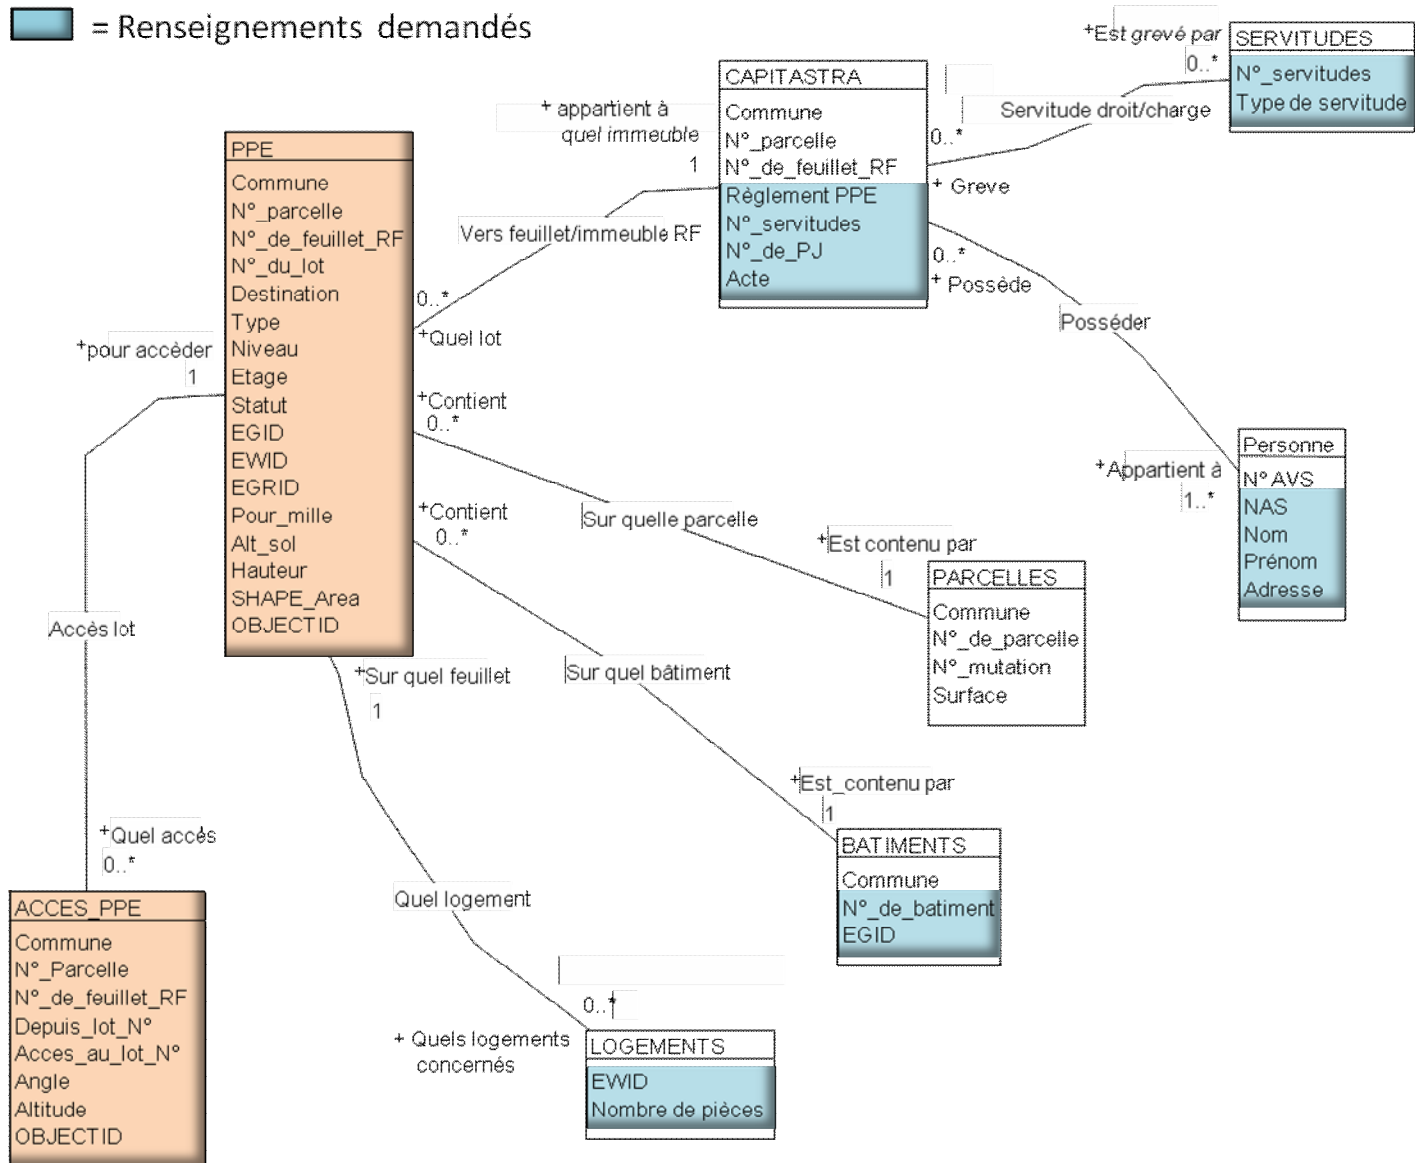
= Renseignements demandés

+Est grevé par
0..*

SERVITUDES
N°_servitudes
Type de servitude

CAPITASTRA
Commune
N°_parcelle
N°_de_feuillet_RF
Règlement PPE
N°_servitudes
N°_de_PJ
Acte

+ appartient à quel immeuble
1

Servitude droit/charge
0..*
+ Greve
0..*
+ Possède
Posséder

PPE
Commune
N°_parcelle
N°_de_feuillet_RF
N°_du_lot
Destination
Type
Niveau
Etage
Statut
EGID
EWID
EGRID
Pour_mille
Alt_sol
Hauteur
SHAPE_Area
OBJECTID

Vers feuillet/immeuble RF
0..*
+Quel lot
+Contient
0..*
+Contient
0..*

+pour accèder
1

Personne
N° AVS
NAS
Nom
Prénom
Adresse

+Appartient à
1..*

Sur quelle parcelle
+Est contenu par
1

PARCELLES
Commune
N°_de_parcelle
N°_mutation
Surface

Accès lot

+Sur quel feuillet
1

Sur quel bâtiment
+Est_contenu par
1

BATIMENTS
Commune
N°_de_batiment
EGID

+Quel accès
0..*

ACCES_PPE
Commune
N°_Parcelle
N°_de_feuillet_RF
Depuis_lot_N°
Acces_au_lot_N°
Angle
Altitude
OBJECTID

Quel logement
0..*
+ Quels logements concernés

LOGEMENTS
EWID
Nombre de pièces